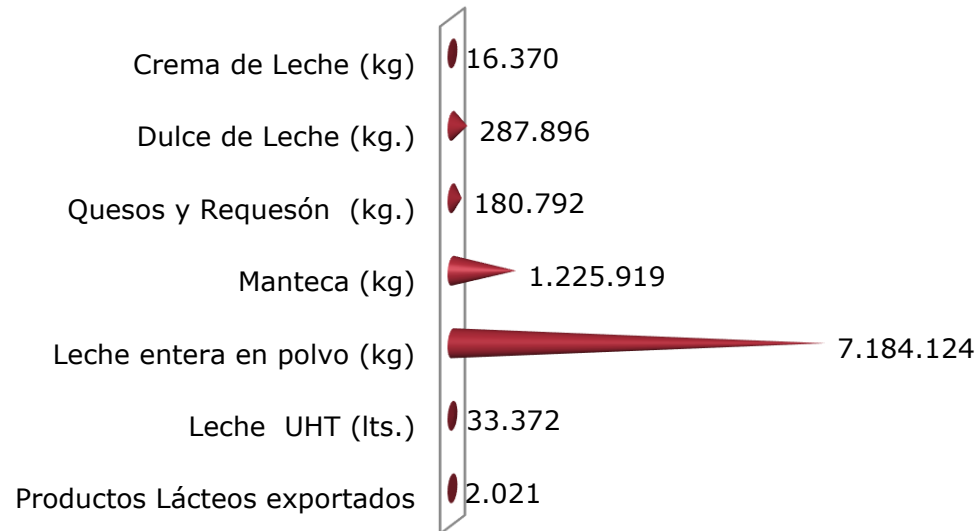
Crema de Leche (kg) 16.370

Dulce de Leche (kg.) 287.896

Quesos y Requesón (kg.) 180.792

Manteca (kg) 1.225.919

Leche entera en polvo (kg) 7.184.124

Leche UHT (lts.) 33.372

Productos Lácteos exportados 2.021